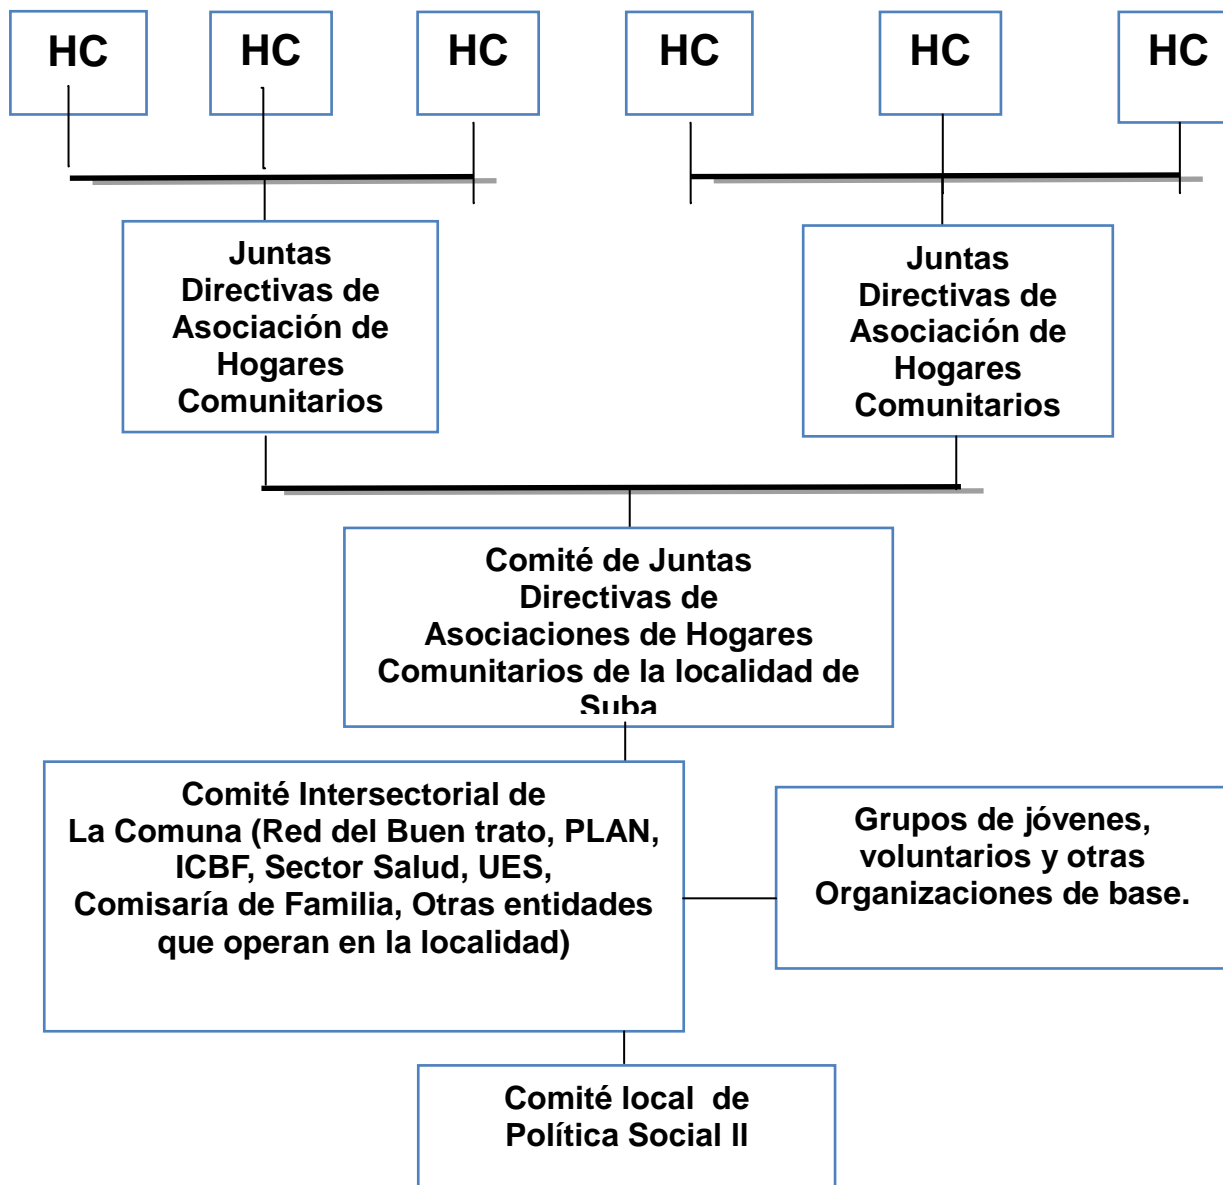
HC

HC

HC

HC

HC

HC

Juntas Directivas de Asociación de Hogares Comunitarios

Juntas Directivas de Asociación de Hogares Comunitarios

Comité de Juntas Directivas de Asociaciones de Hogares Comunitarios de la localidad de Suba

Comité Intersectorial de La Comuna (Red del Buen trato, PLAN, ICBF, Sector Salud, UES, Comisaría de Familia, Otras entidades que operan en la localidad)

Grupos de jóvenes, voluntarios y otras Organizaciones de base.

Comité local de Política Social II